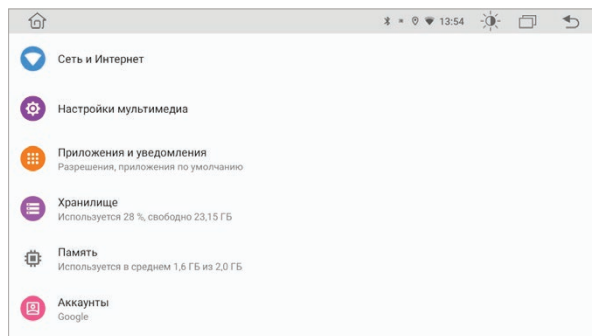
13:54

Сеть и Интернет

Настройки мультимедиа

Приложения и уведомления
Разрешения, приложения по умолчанию

Хранилище
Используется 28 %, свободно 23,15 ГБ

Память
Используется в среднем 1,6 ГБ из 2,0 ГБ

Аккаунты
Google